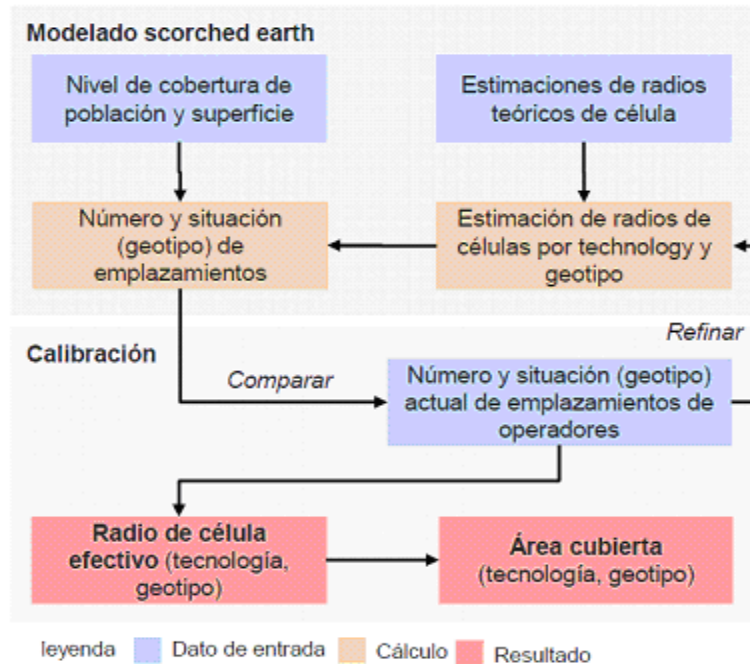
Modelado scorched earth

Nivel de cobertura de población y superficie

Estimaciones de radios teóricos de célula

Número y situación (geotipo) de emplazamientos

Estimación de radios de células por technology y geotipo

Refinar

Calibración

Comparar

Número y situación (geotipo) actual de emplazamientos de operadores

Radio de célula efectivo (tecnología, geotipo)

Área cubierta (tecnología, geotipo)

leyenda Dato de entrada Cálculo Resultado